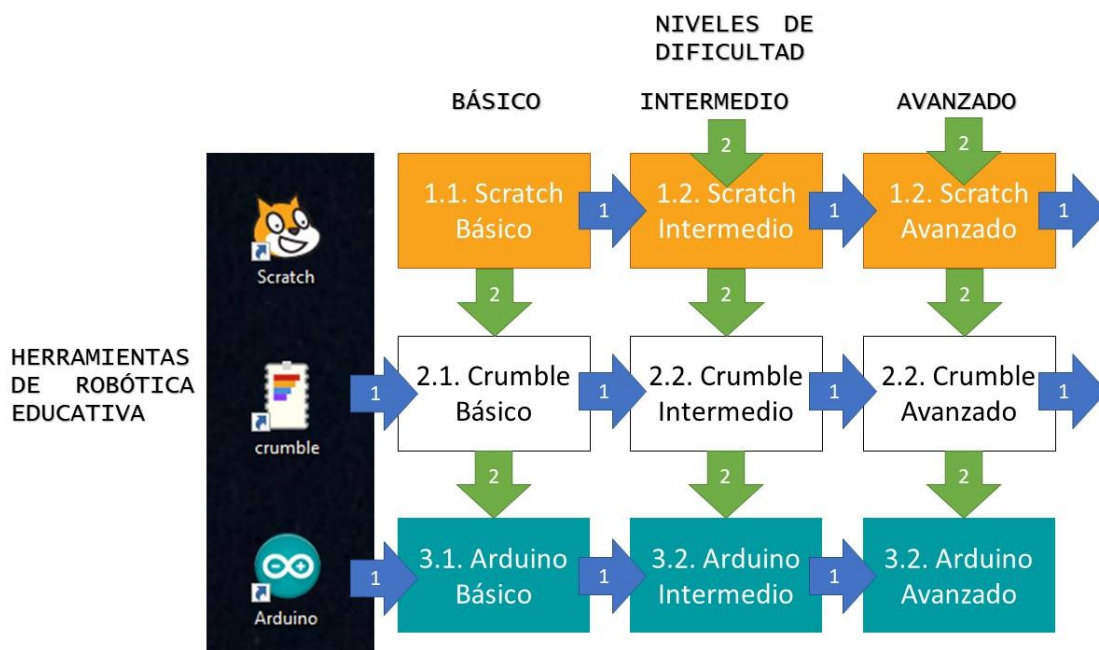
NIVELES DE DIFICULTAD

BÁSICO

INTERMEDIO

AVANZADO

HERRAMIENTAS DE ROBÓTICA EDUCATIVA

Scratch

crumble

Arduino

1.1. Scratch Básico

1

2

1.2. Scratch Intermedio

1

2

1.2. Scratch Avanzado

1

2

2

2

1

2.1. Crumble Básico

1

2.2. Crumble Intermedio

1

2.2. Crumble Avanzado

1

2

2

2

1

3.1. Arduino Básico

1

3.2. Arduino Intermedio

1

3.2. Arduino Avanzado